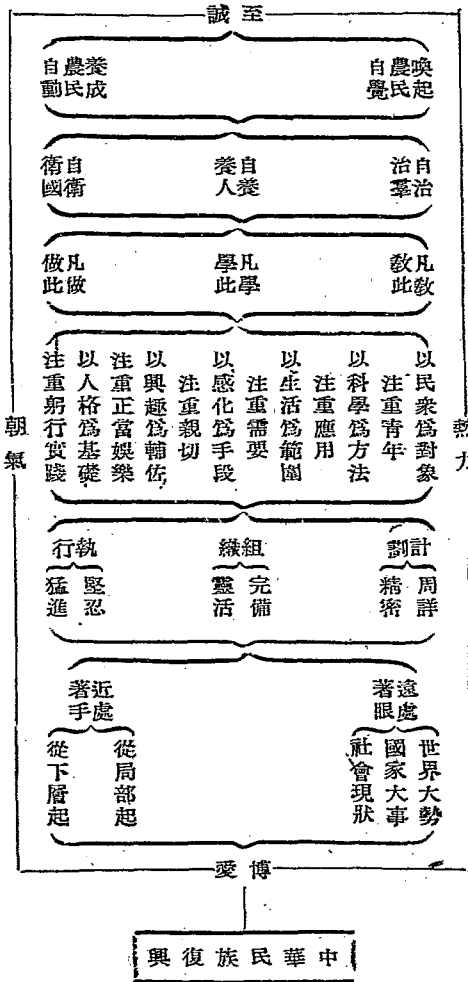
誠至

自農養
動民成

自農喚
覺民起

衛自
國衛

養自
人養

治自
事治

做凡
此做

學凡
此學

教凡
此教

以民衆為對象
注重青年
以科學為方法
注重應用
以生活為範圍
注重需要
以感化為手段
注重親切
以興趣為輔佐
注重正當娛樂
以人格為基礎
注重躬行實踐

行執

織組

劃計

猛進
堅忍

靈活
完備

精密
周詳

著近
手處

著遠
眼處

從下層起
從局部起

世界大勢
國家大事
社會現狀

朝氣

熱力

愛博

興復族民華中